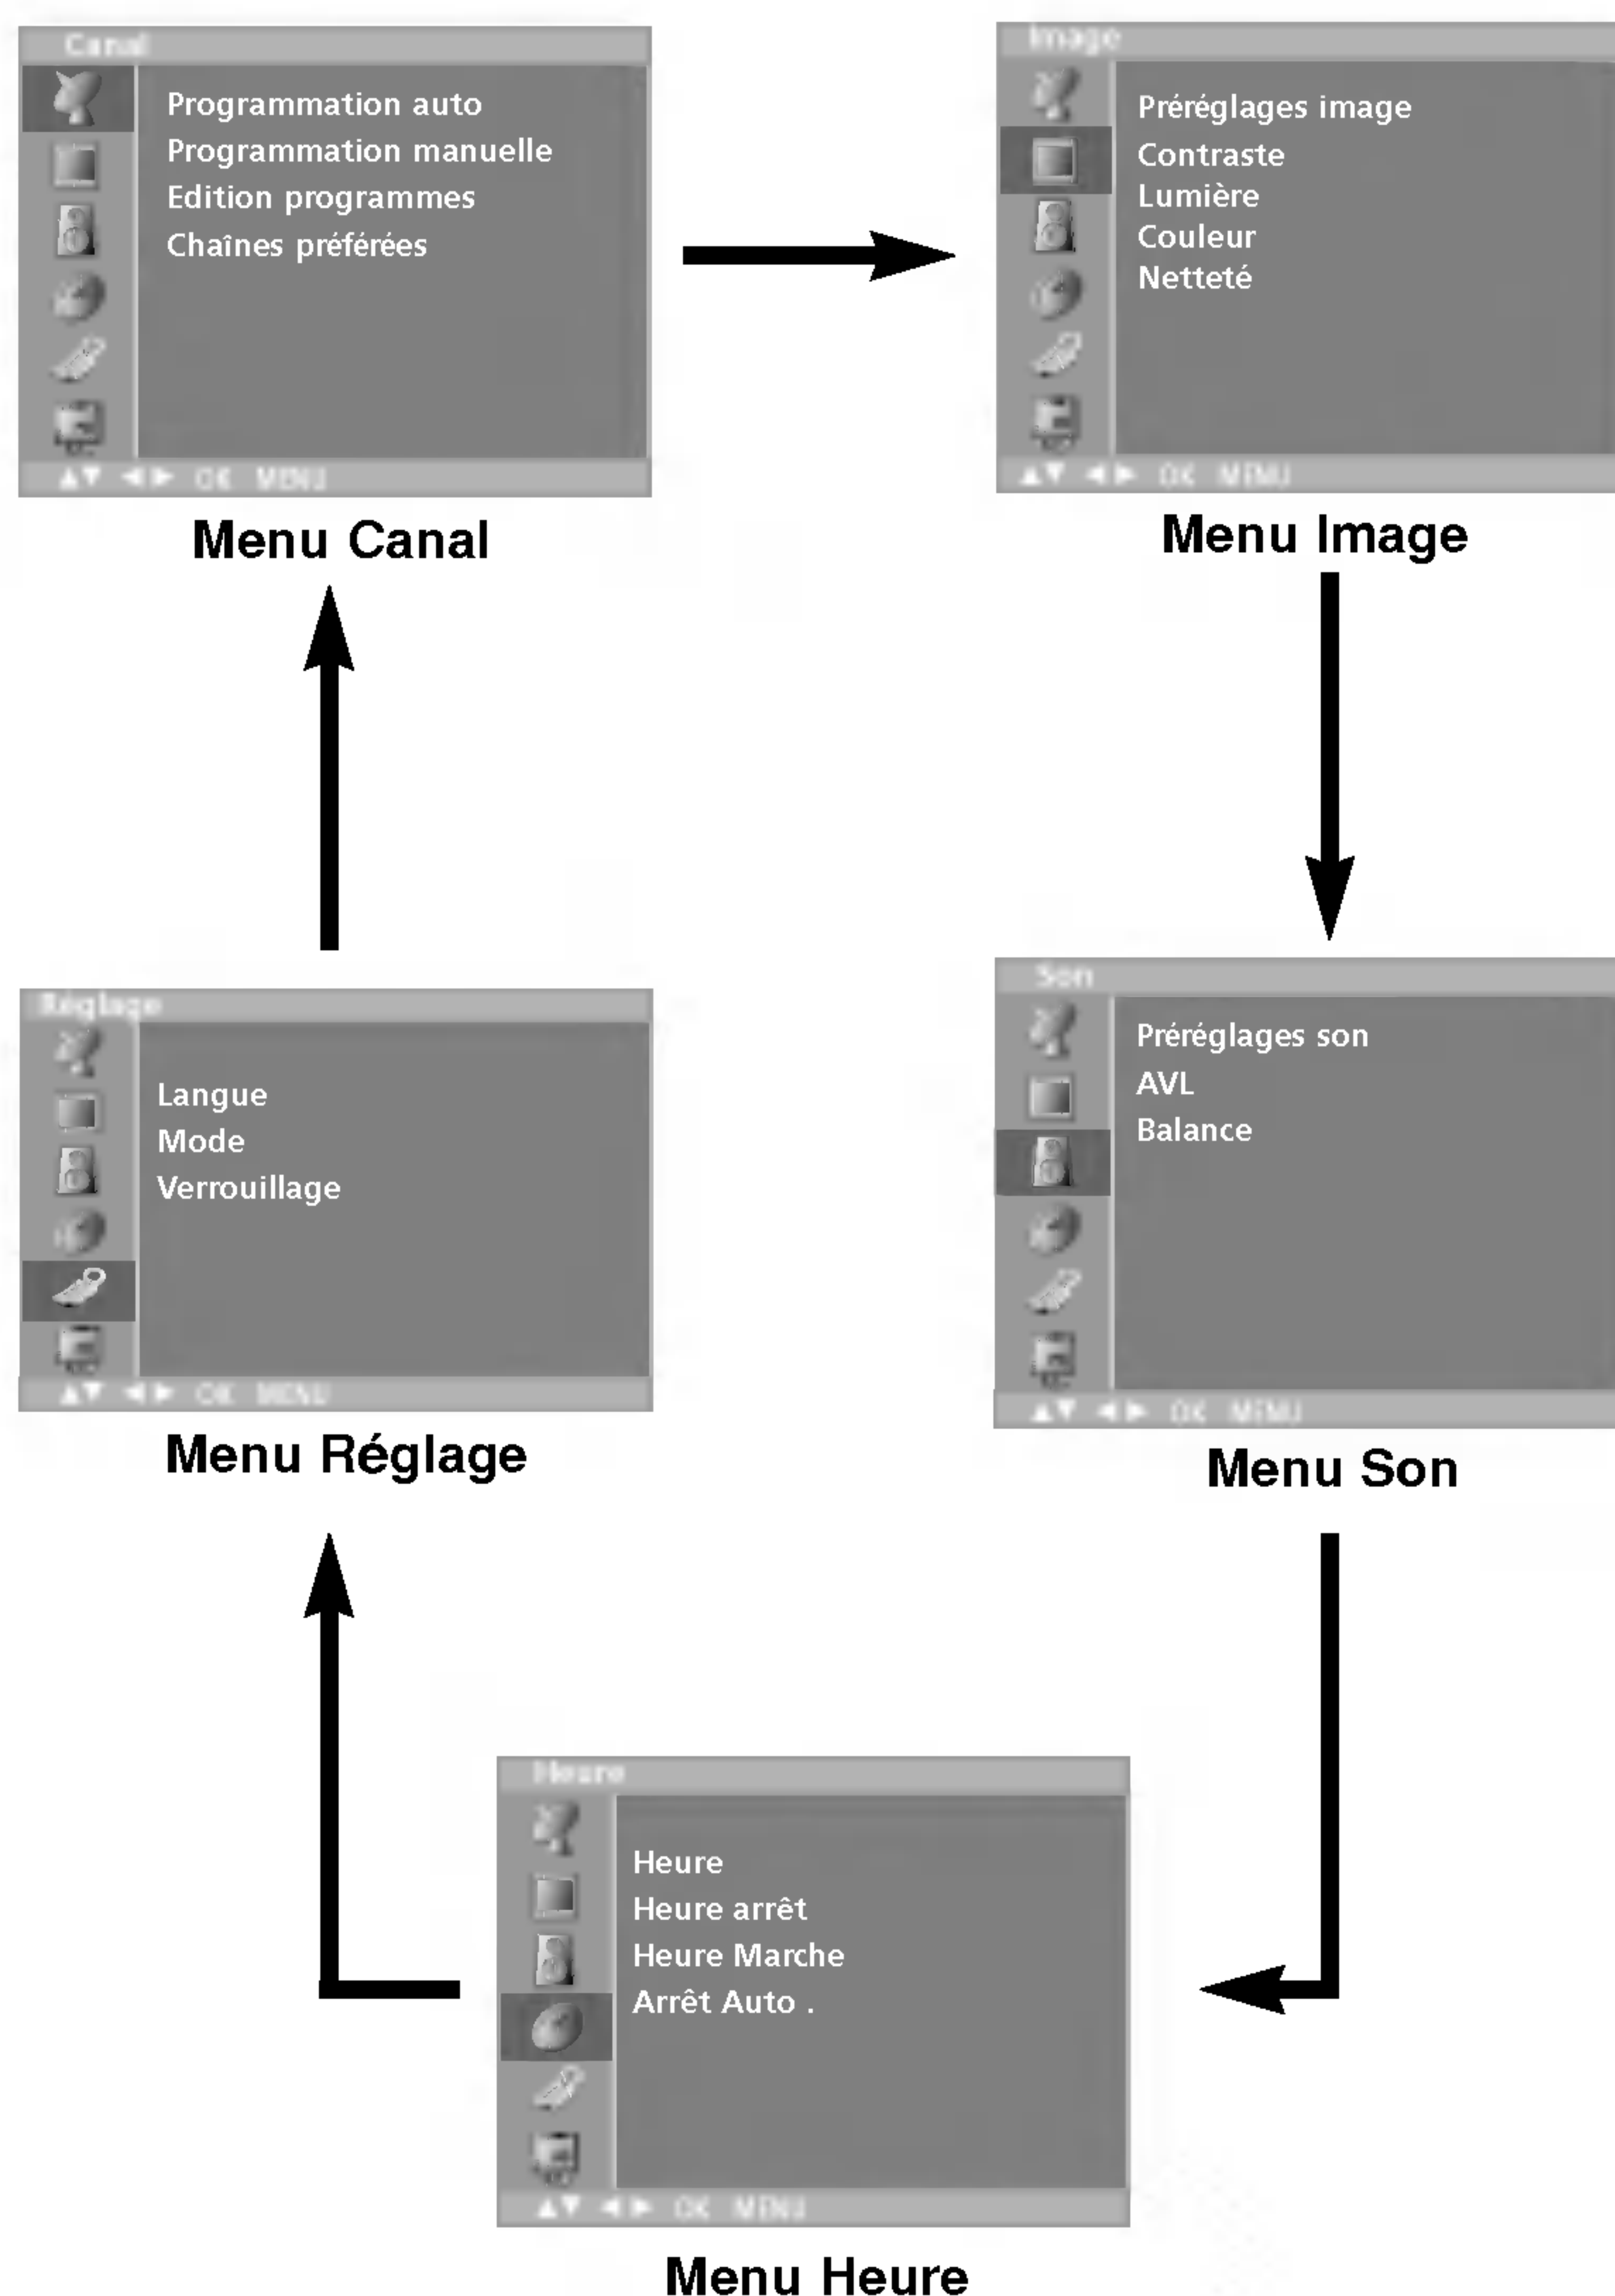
Canal

Programmation auto
Programmation manuelle
Edition programmes
Chaînes préférées

▲▼ ◄► OK MENU

Menu Canal

Image

Préréglages image
Contraste
Lumière
Couleur
Netteté

▲▼ ◄► OK MENU

Menu Image

Réglage

Langue
Mode
Verrouillage

▲▼ ◄► OK MENU

Menu Réglage

Son

Préréglages son
AVL
Balance

▲▼ ◄► OK MENU

Menu Son

Heure

Heure
Heure arrêt
Heure Marche
Arrêt Auto .

▲▼ ◄► OK MENU

Menu Heure